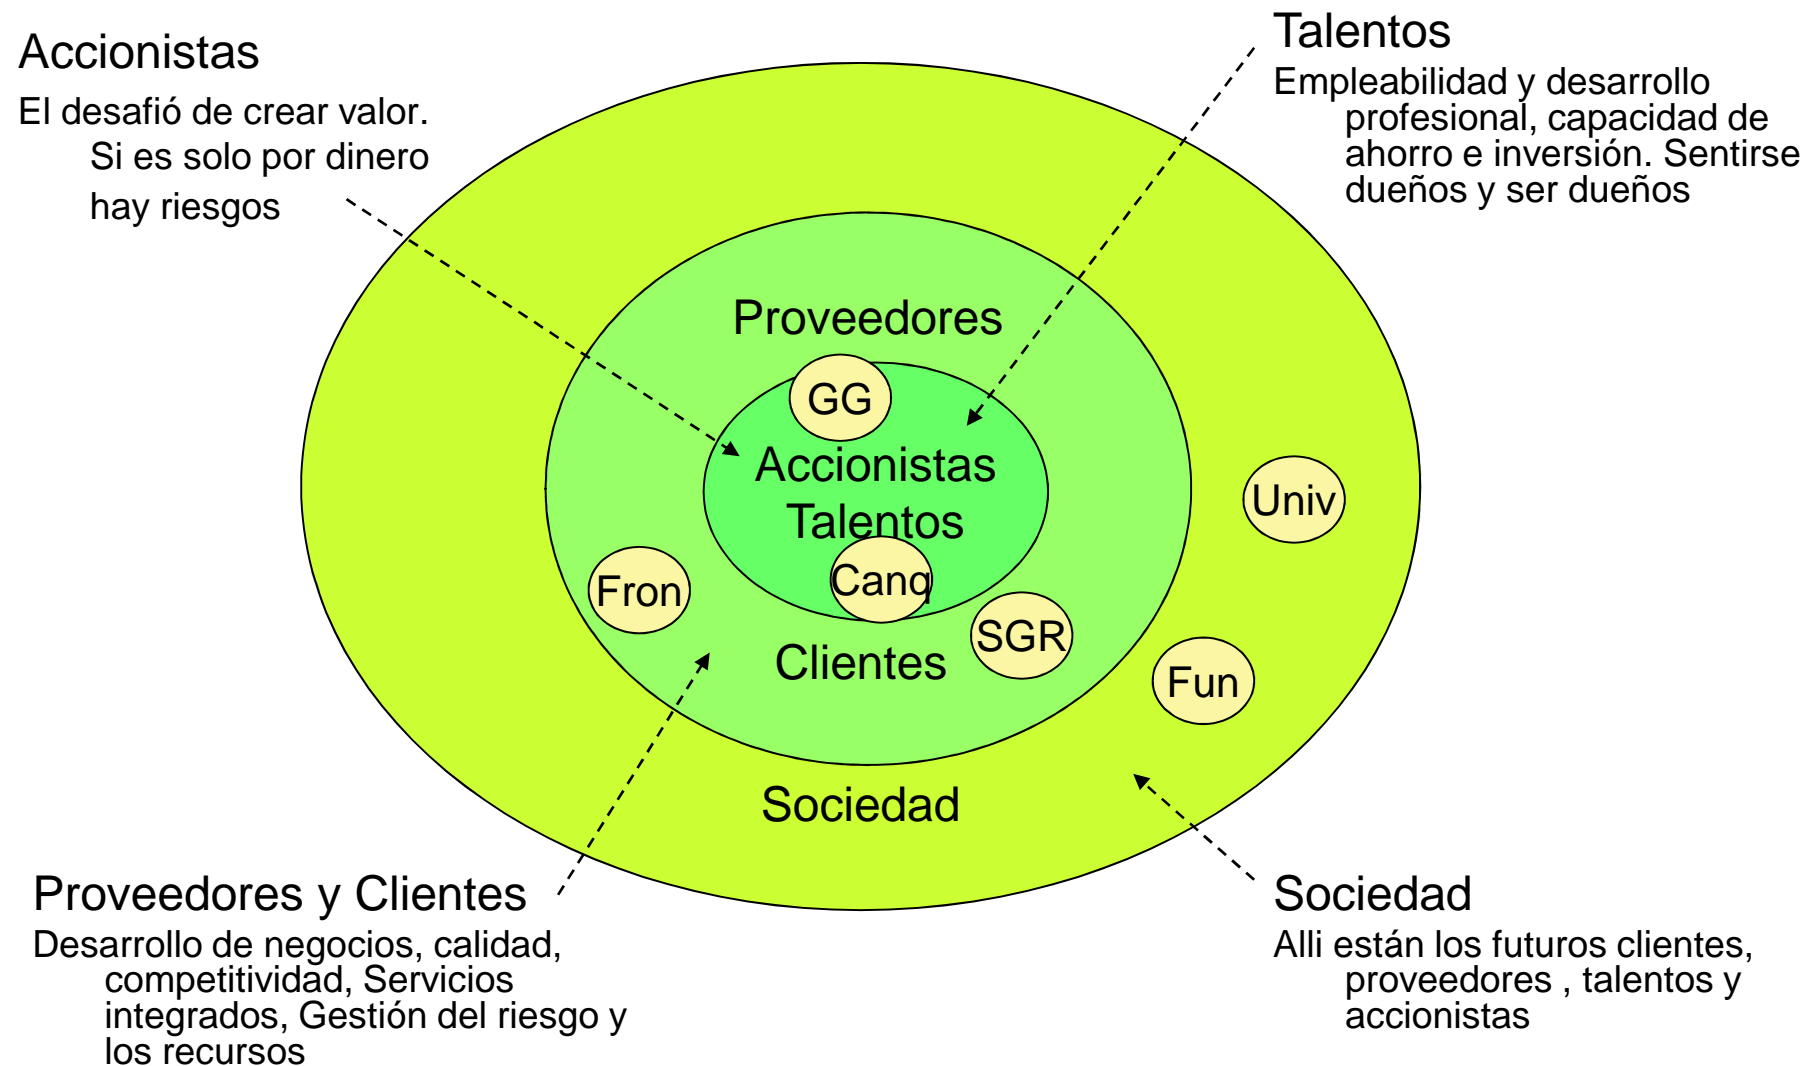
Accionistas

El desafió de crear valor. Si es solo por dinero hay riesgos

Talentos

Empleabilidad y desarrollo profesional, capacidad de ahorro e inversión. Sentirse dueños y ser dueños

Proveedores

GG

Accionistas

Talentos

Cang

Univ

Fron

SGR

Clientes

Fun

Sociedad

Proveedores y Clientes

Desarrollo de negocios, calidad, competitividad, Servicios integrados, Gestión del riesgo y los recursos

Sociedad

Alli están los futuros clientes, proveedores , talentos y accionistas